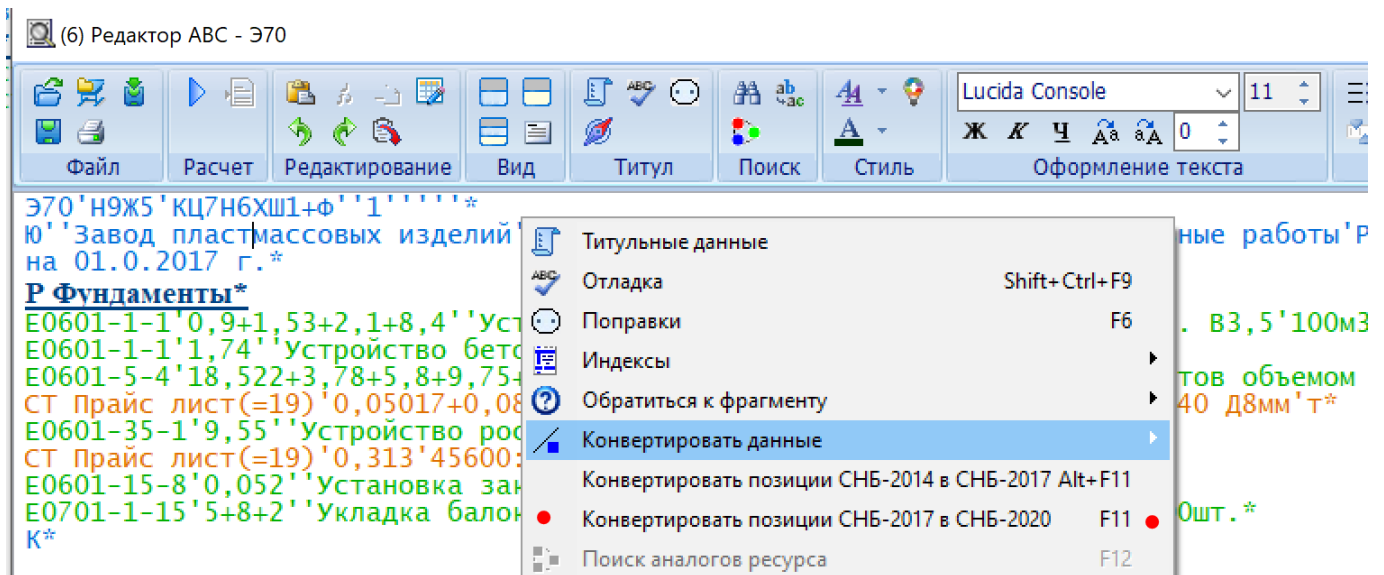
(6) Редактор АВС - Э70

Файл | Расчет | Редактирование | Вид | Титул | Поиск | Стиль | Оформление текста

Lucida Console 11

Ж К Ч 0

Э70'Н9Ж5'КЦ7Н6ХШ1+Ф''1'''''*
Ю''Завод пластмассовых изделий' ные работы'Р
на 01.0.2017 г.*
Р Фундаменты*
Е0601-1-1'0,9+1,53+2,1+8,4''Уст . В3,5'100м3
Е0601-1-1'1,74''Устройство бето
Е0601-5-4'18,522+3,78+5,8+9,75+ тов объемом
СТ Прайс лист(=19)'0,05017+0,08 40 Д8мм'т*
Е0601-35-1'9,55''Устройство рос
СТ Прайс лист(=19)'0,313'45600:
Е0601-15-8'0,052''Установка зак
Е0701-1-15'5+8+2''Укладка балок 0шт.*
К*

Титульные данные
Отладка Shift+Ctrl+F9
Поправки F6
Индексы
Обратиться к фрагменту
Конвертировать данные
Конвертировать позиции СНБ-2014 в СНБ-2017 Alt+F11
Конвертировать позиции СНБ-2017 в СНБ-2020 F11
Поиск аналогов ресурса F12